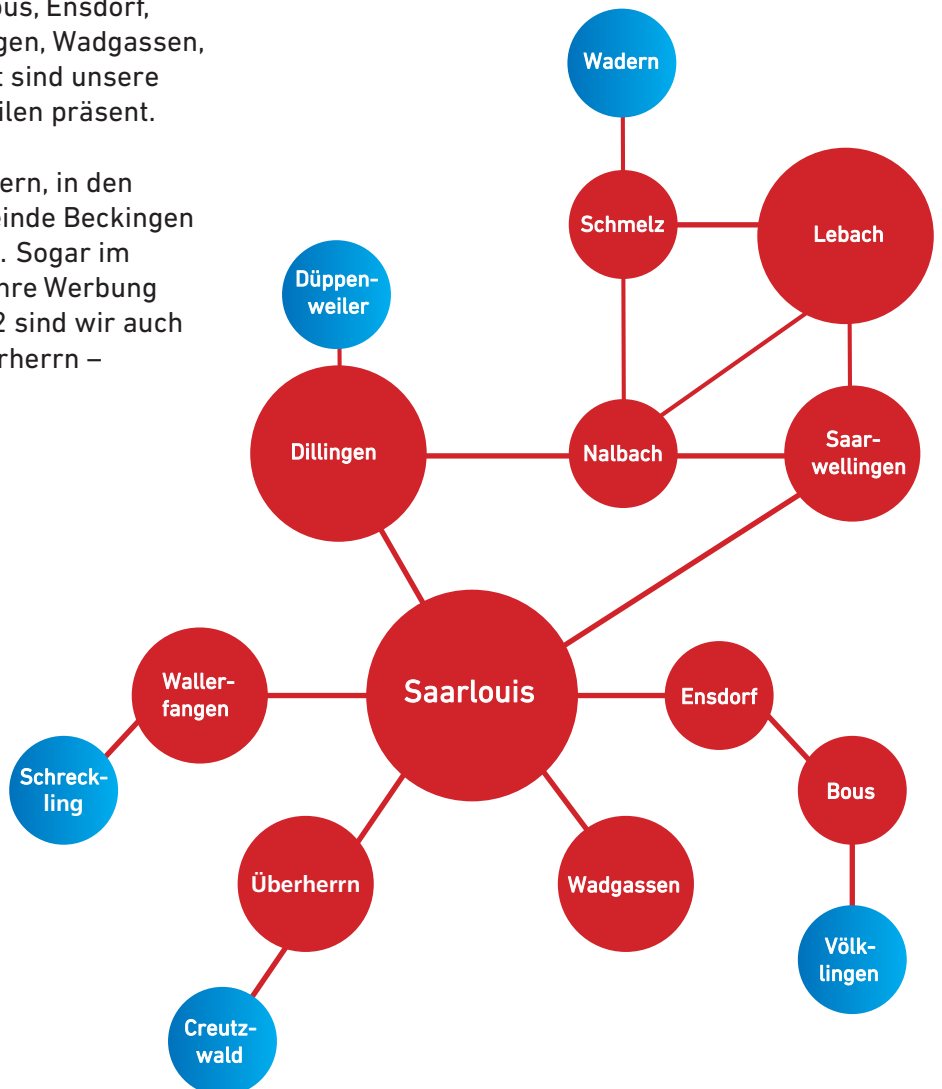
ous, Ensdorf, gen, Wadgassen, t sind unsere ilen präsent.

ern, in den inde Beckingen . Sogar im hre Werbung 2 sind wir auch rherrn –

Wadern

Schmelz

Lebach

Düppenweiler

Dillingen

Nalbach

Saarwellingen

Wallerfangen

Saarlouis

Ensdorf

Schreckling

Bous

Überherrn

Wadgassen

Völklingen

Creutzwald